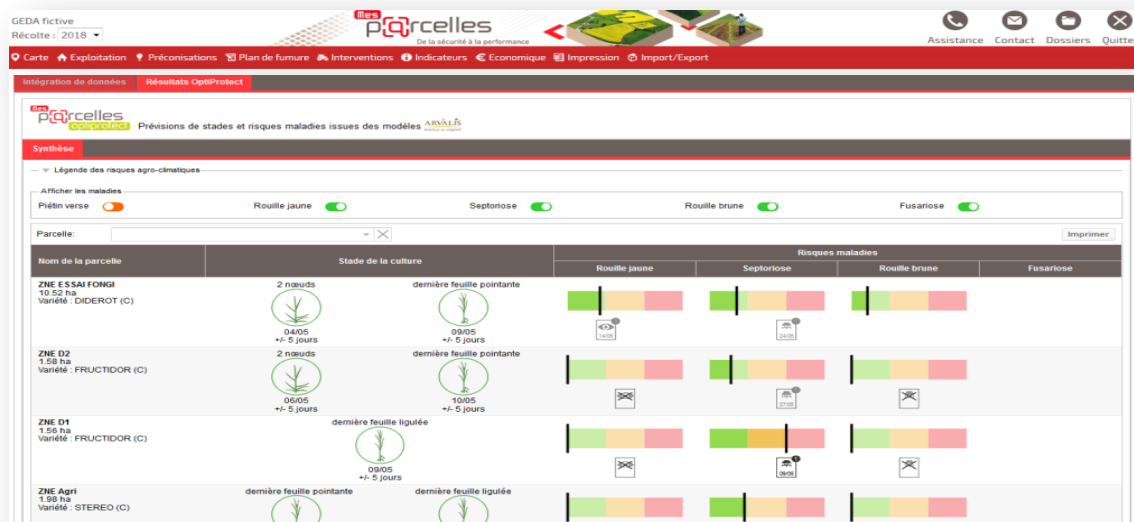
GEDA fictive
Récolte : 2018

Mes Parcelles
De la sécurité à la performance

Assistance Contact Dossiers Quitter

Carte Exploitation Préconisations Plan de fumure Interventions Indicateurs Economique Impression Import/Export

Intégration de données Résultats OptiProtect

Mes Parcelles optiprotect Prévisions de stades et risques maladies issues des modèles ARVALIS

Synthèse

Légende des risques agro-climatiques

Afficher les maladies
Piétin verse Rouille jaune Septoriose Rouille brune Fusariose

Parcelle: Imprimer

| Nom de la parcelle | Stade de la culture | | Risques maladies: Rouille jaune | Septoriose | Rouille brune | Fusariose |
|---|---|---|---|---|---|---|
| ZNE ESSAI FONGI 10.52 ha Variété : DIDEROT (C) | 2 nœuds 04/05 +/- 5 jours | dernière feuille pointante 09/05 +/- 5 jours | 14/05 | 24/05 | | |
| ZNE D2 1.58 ha Variété : FRUCTIDOR (C) | 2 nœuds 06/05 +/- 5 jours | dernière feuille pointante 10/05 +/- 5 jours | | 27/05 | | |
| ZNE D1 1.56 ha Variété : FRUCTIDOR (C) | dernière feuille ligulée 09/05 +/- 5 jours | | | 06/05 | | |
| ZNE Agri 1.98 ha Variété : STEREO (C) | dernière feuille pointante | dernière feuille ligulée | | | | |